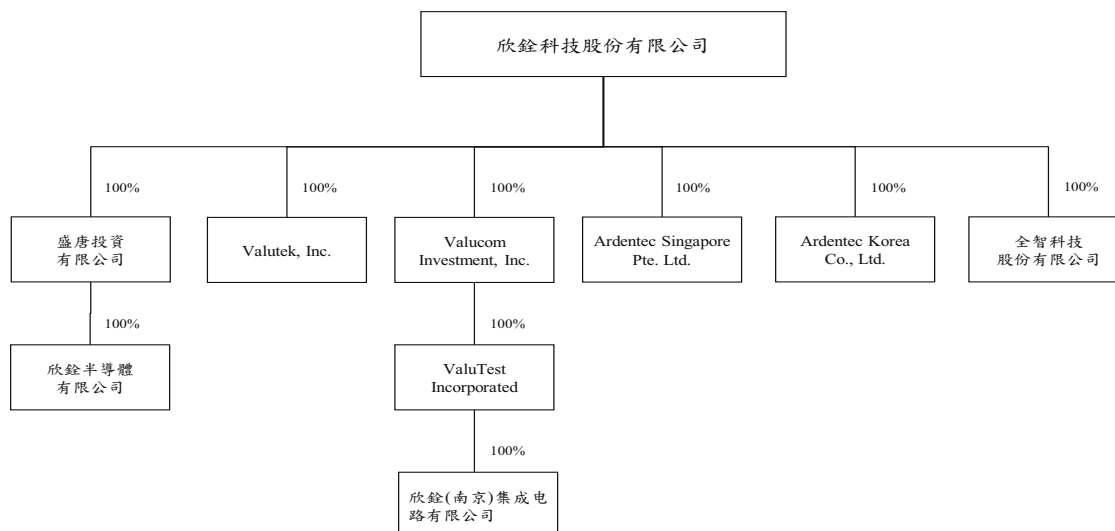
欣銓科技股份有限公司

100%

盛唐投資
有限公司

100%

欣銓半導體
有限公司

100%

Valutek, Inc.

100%

Valucom
Investment, Inc.

100%

ValuTest
Incorporated

100%

欣銓(南京)集成电
路有限公司

100%

Ardentec Singapore
Pte. Ltd.

100%

Ardentec Korea
Co., Ltd.

100%

全智科技
股份有限公司